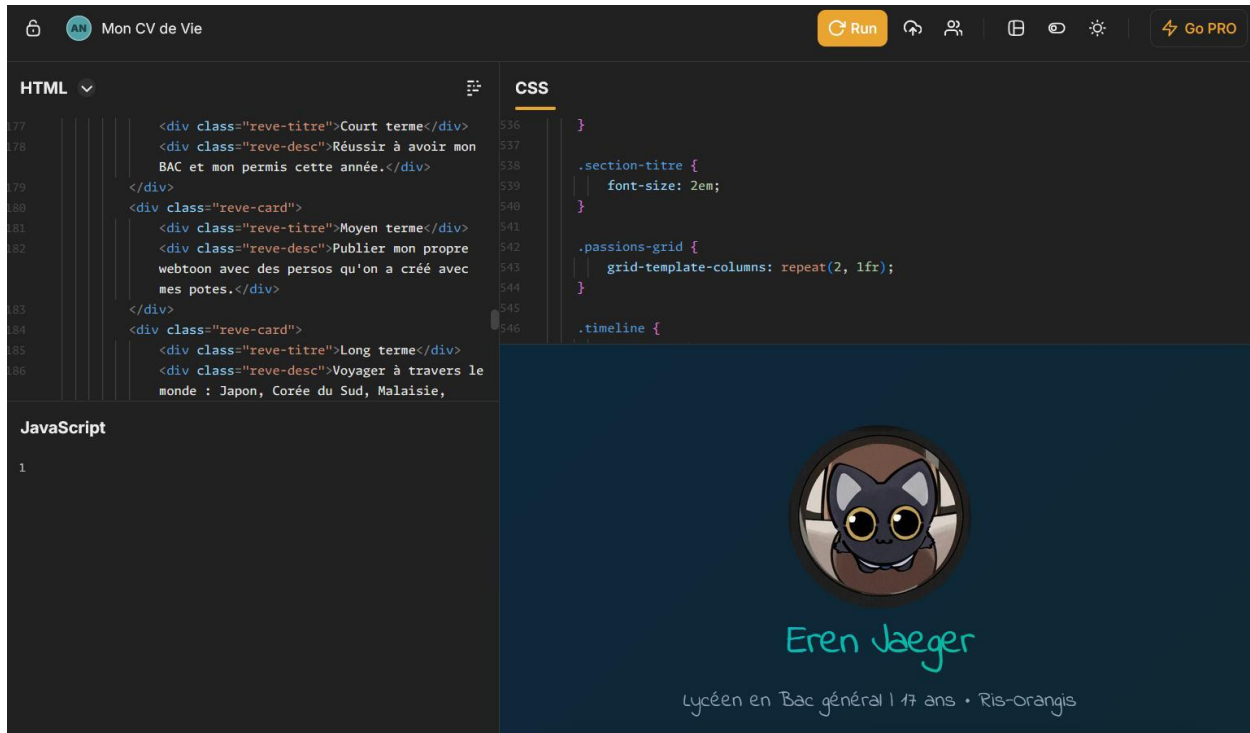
AN Mon CV de Vie

Run

Go PRO

HTML

177 <div class="reve-titre">Court terme</div>
178 <div class="reve-desc">Réussir à avoir mon BAC et mon permis cette année.</div>
179 </div>
180 <div class="reve-card">
181 <div class="reve-titre">Moyen terme</div>
182 <div class="reve-desc">Publier mon propre webtoon avec des persos qu'on a créé avec mes potes.</div>
183 </div>
184 <div class="reve-card">
185 <div class="reve-titre">Long terme</div>
186 <div class="reve-desc">Voyager à travers le monde : Japon, Corée du Sud, Malaisie,

JavaScript

1

CSS

536 }
537
538 .section-titre {
539 font-size: 2em;
540 }
541
542 .passions-grid {
543 grid-template-columns: repeat(2, 1fr);
544 }
545
546 .timeline {

Eren Jaeger

Lycéen en Bac général | 17 ans • Ris-orangis